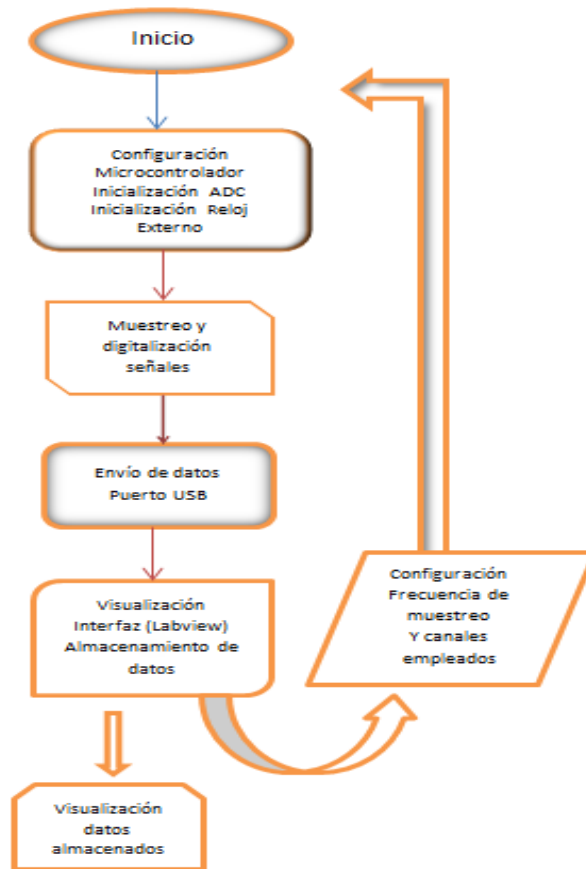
Inicio

Configuración Microcontrolador Inicialización ADC Inicialización Reloj Externo

Muestreo y digitalización señales

Envío de datos Puerto USB

Visualización Interfaz (Labview) Almacenamiento de datos

Configuración Frecuencia de muestreo Y canales empleados

Visualización datos almacenados